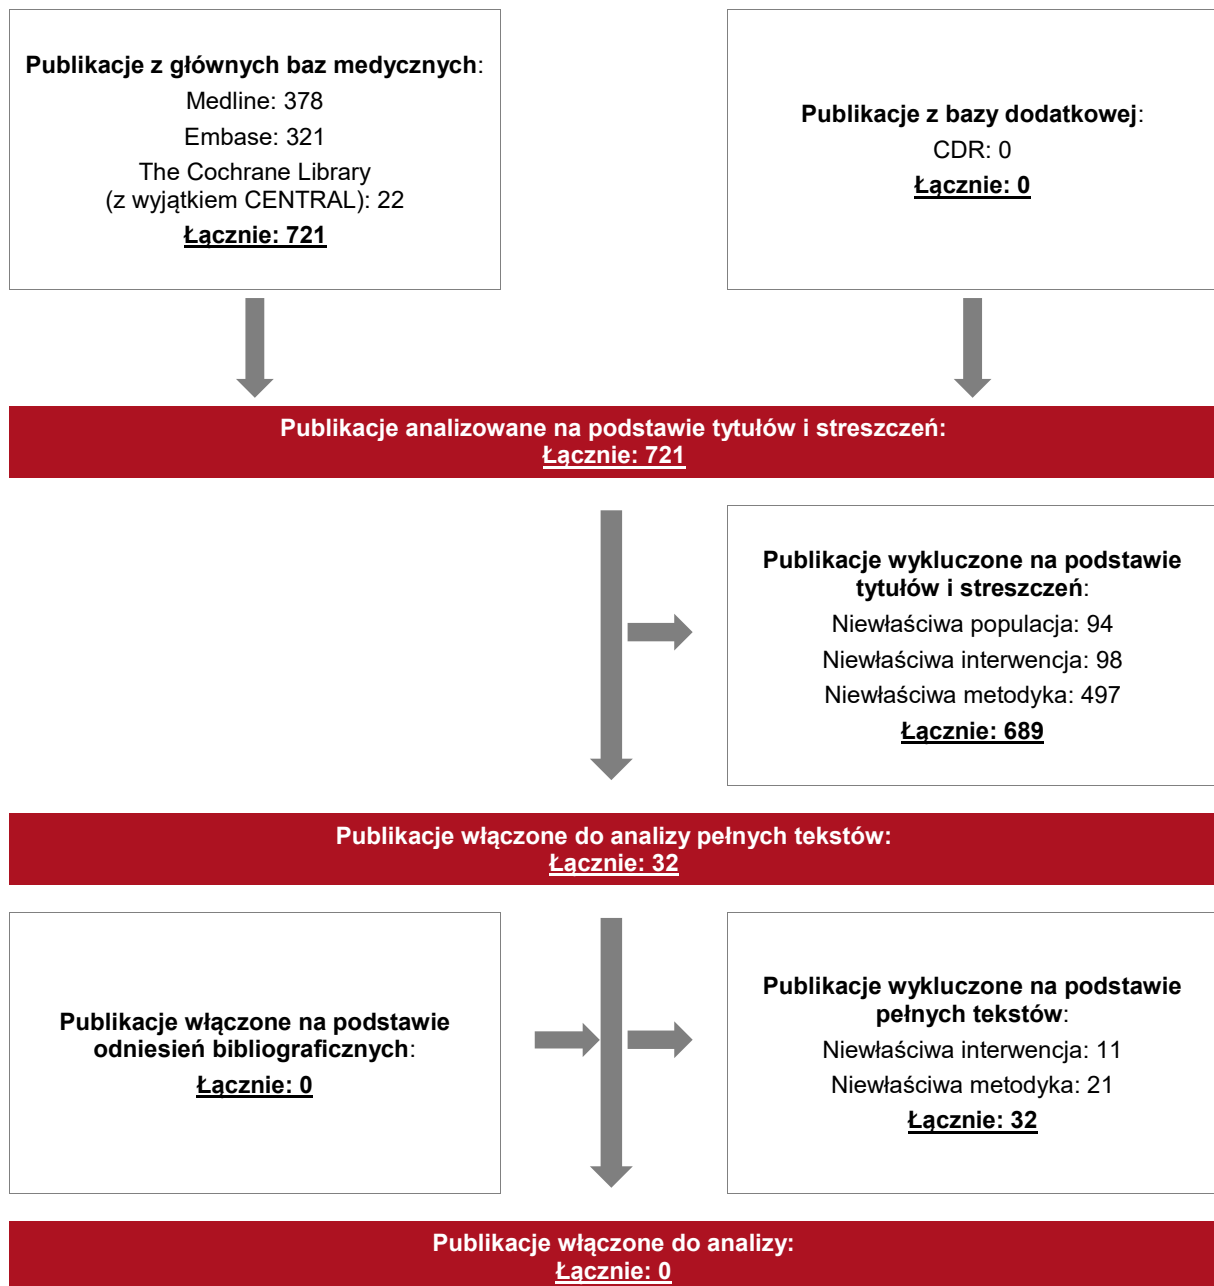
**Publikacje z głównych baz medycznych**:
Medline: 378
Embase: 321
The Cochrane Library (z wyjątkiem CENTRAL): 22
**Łącznie: 721**

**Publikacje z bazy dodatkowej**:
CDR: 0
**Łącznie: 0**

**Publikacje analizowane na podstawie tytułów i streszczeń:**
**Łącznie: 721**

**Publikacje wykluczone na podstawie tytułów i streszczeń**:
Niewłaściwa populacja: 94
Niewłaściwa interwencja: 98
Niewłaściwa metodyka: 497
**Łącznie: 689**

**Publikacje włączone do analizy pełnych tekstów:**
**Łącznie: 32**

**Publikacje włączone na podstawie odniesień bibliograficznych**:
**Łącznie: 0**

**Publikacje wykluczone na podstawie pełnych tekstów**:
Niewłaściwa interwencja: 11
Niewłaściwa metodyka: 21
**Łącznie: 32**

**Publikacje włączone do analizy:**
**Łącznie: 0**